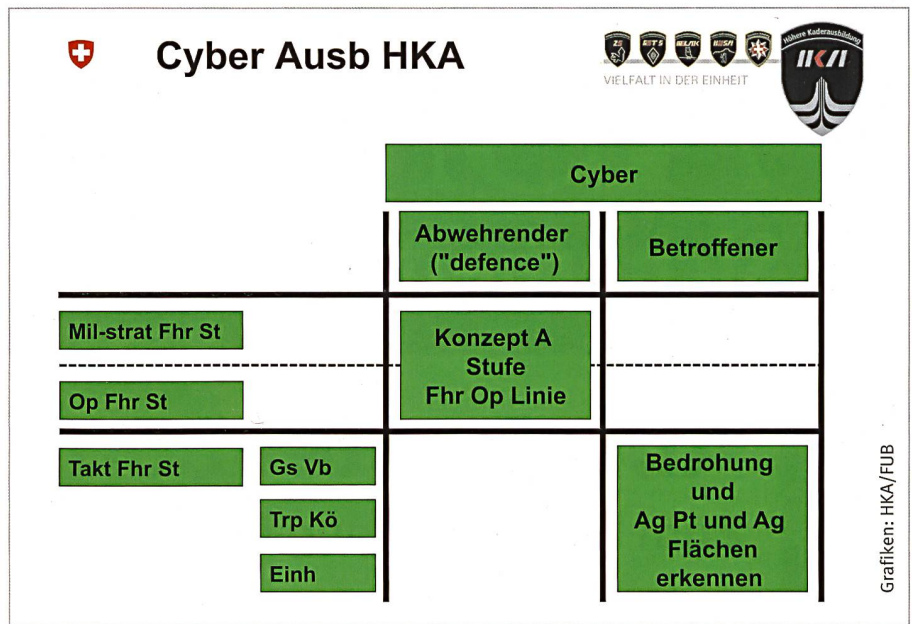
Cyber Ausb HKA

VIELFALT IN DER EINHEIT

Höhere Kaderausbildung

HKA

Cyber

Abwehrender ("defence")

Betroffener

Mil-strat Fhr St

Op Fhr St

Konzept A Stufe Fhr Op Linie

Takt Fhr St

Gs Vb

Trp Kö

Einh

Bedrohung und Ag Pt und Ag Flächen erkennen

Grafiken: HKA/FUB